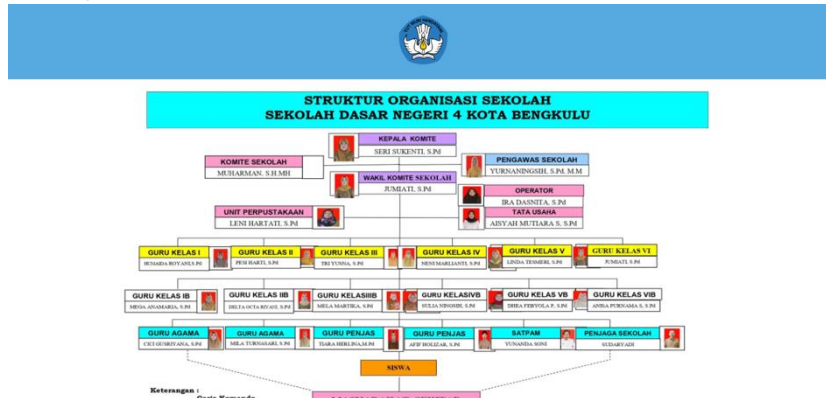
STRUKTUR ORGANISASI SEKOLAH
SEKOLAH DASAR NEGERI 4 KOTA BENGKULU

KEPALA KOMITE
SERI SUKENTI, S.Pd

KOMITE SEKOLAH
MUHARMAN, S.H.MH

PENGAWAS SEKOLAH
YURNANINGSIH, S.PM, M.M

WAKIL KOMITE SEKOLAH
JUMIATI, S.Pd

OPERATOR
IRA DASNITA, S.Pd

UNIT PERPUSTAKAAN
LENI HARTATI, S.Pd

TATA USAHA
AISYAH MUTIARA S, S.Pd

GURU KELAS I
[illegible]

GURU KELAS II
PESI HARTI, S.Pd

GURU KELAS III
TRI YUSNA, S.Pd

GURU KELAS IV
NENI MARLIANTI, S.Pd

GURU KELAS V
LINDA TESMERI, S.Pd

GURU KELAS VI
JUMIATI, S.Pd

GURU KELAS IB
MEGA ANAMARIA, S.Pd

GURU KELAS IIB
DELTA OCTA RIYANI, S.Pd

GURU KELASIIIB
MELA MARTIKA, S.Pd

GURU KELASIVB
SULIA NINGSIH, S.Pd

GURU KELAS VB
DHEA FEBYOLA P, S.Pd

GURU KELAS VIB
ANISA PURNAMA S, S.Pd

GURU AGAMA
CICI GUSRIYANA, S.Pd

GURU AGAMA
MILA TURNASARI, S.Pd

GURU PENJAS
TIARA HERLINA,M.Pd

GURU PENJAS
AFIF BOLIZAR, S.Pd

SATPAM
YUNANDA SONI

PENJAGA SEKOLAH
SUDARYADI

SISWA

Keterangan :
Garis Komando
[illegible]